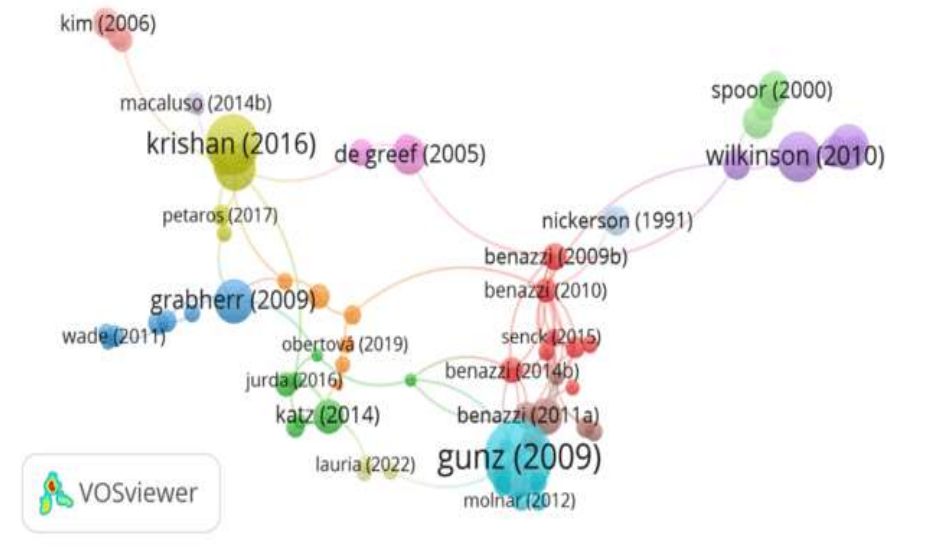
kim (2006)
macaluso (2014b)
krishan (2016)
de greef (2005)
spoor (2000)
wilkinson (2010)
petaros (2017)
nickerson (1991)
benazzi (2009b)
benazzi (2010)
grabherr (2009)
wade (2011)
obertová (2019)
senck (2015)
jurda (2016)
benazzi (2014b)
katz (2014)
benazzi (2011a)
lauria (2022)
gunz (2009)
molnar (2012)
VOSviewer